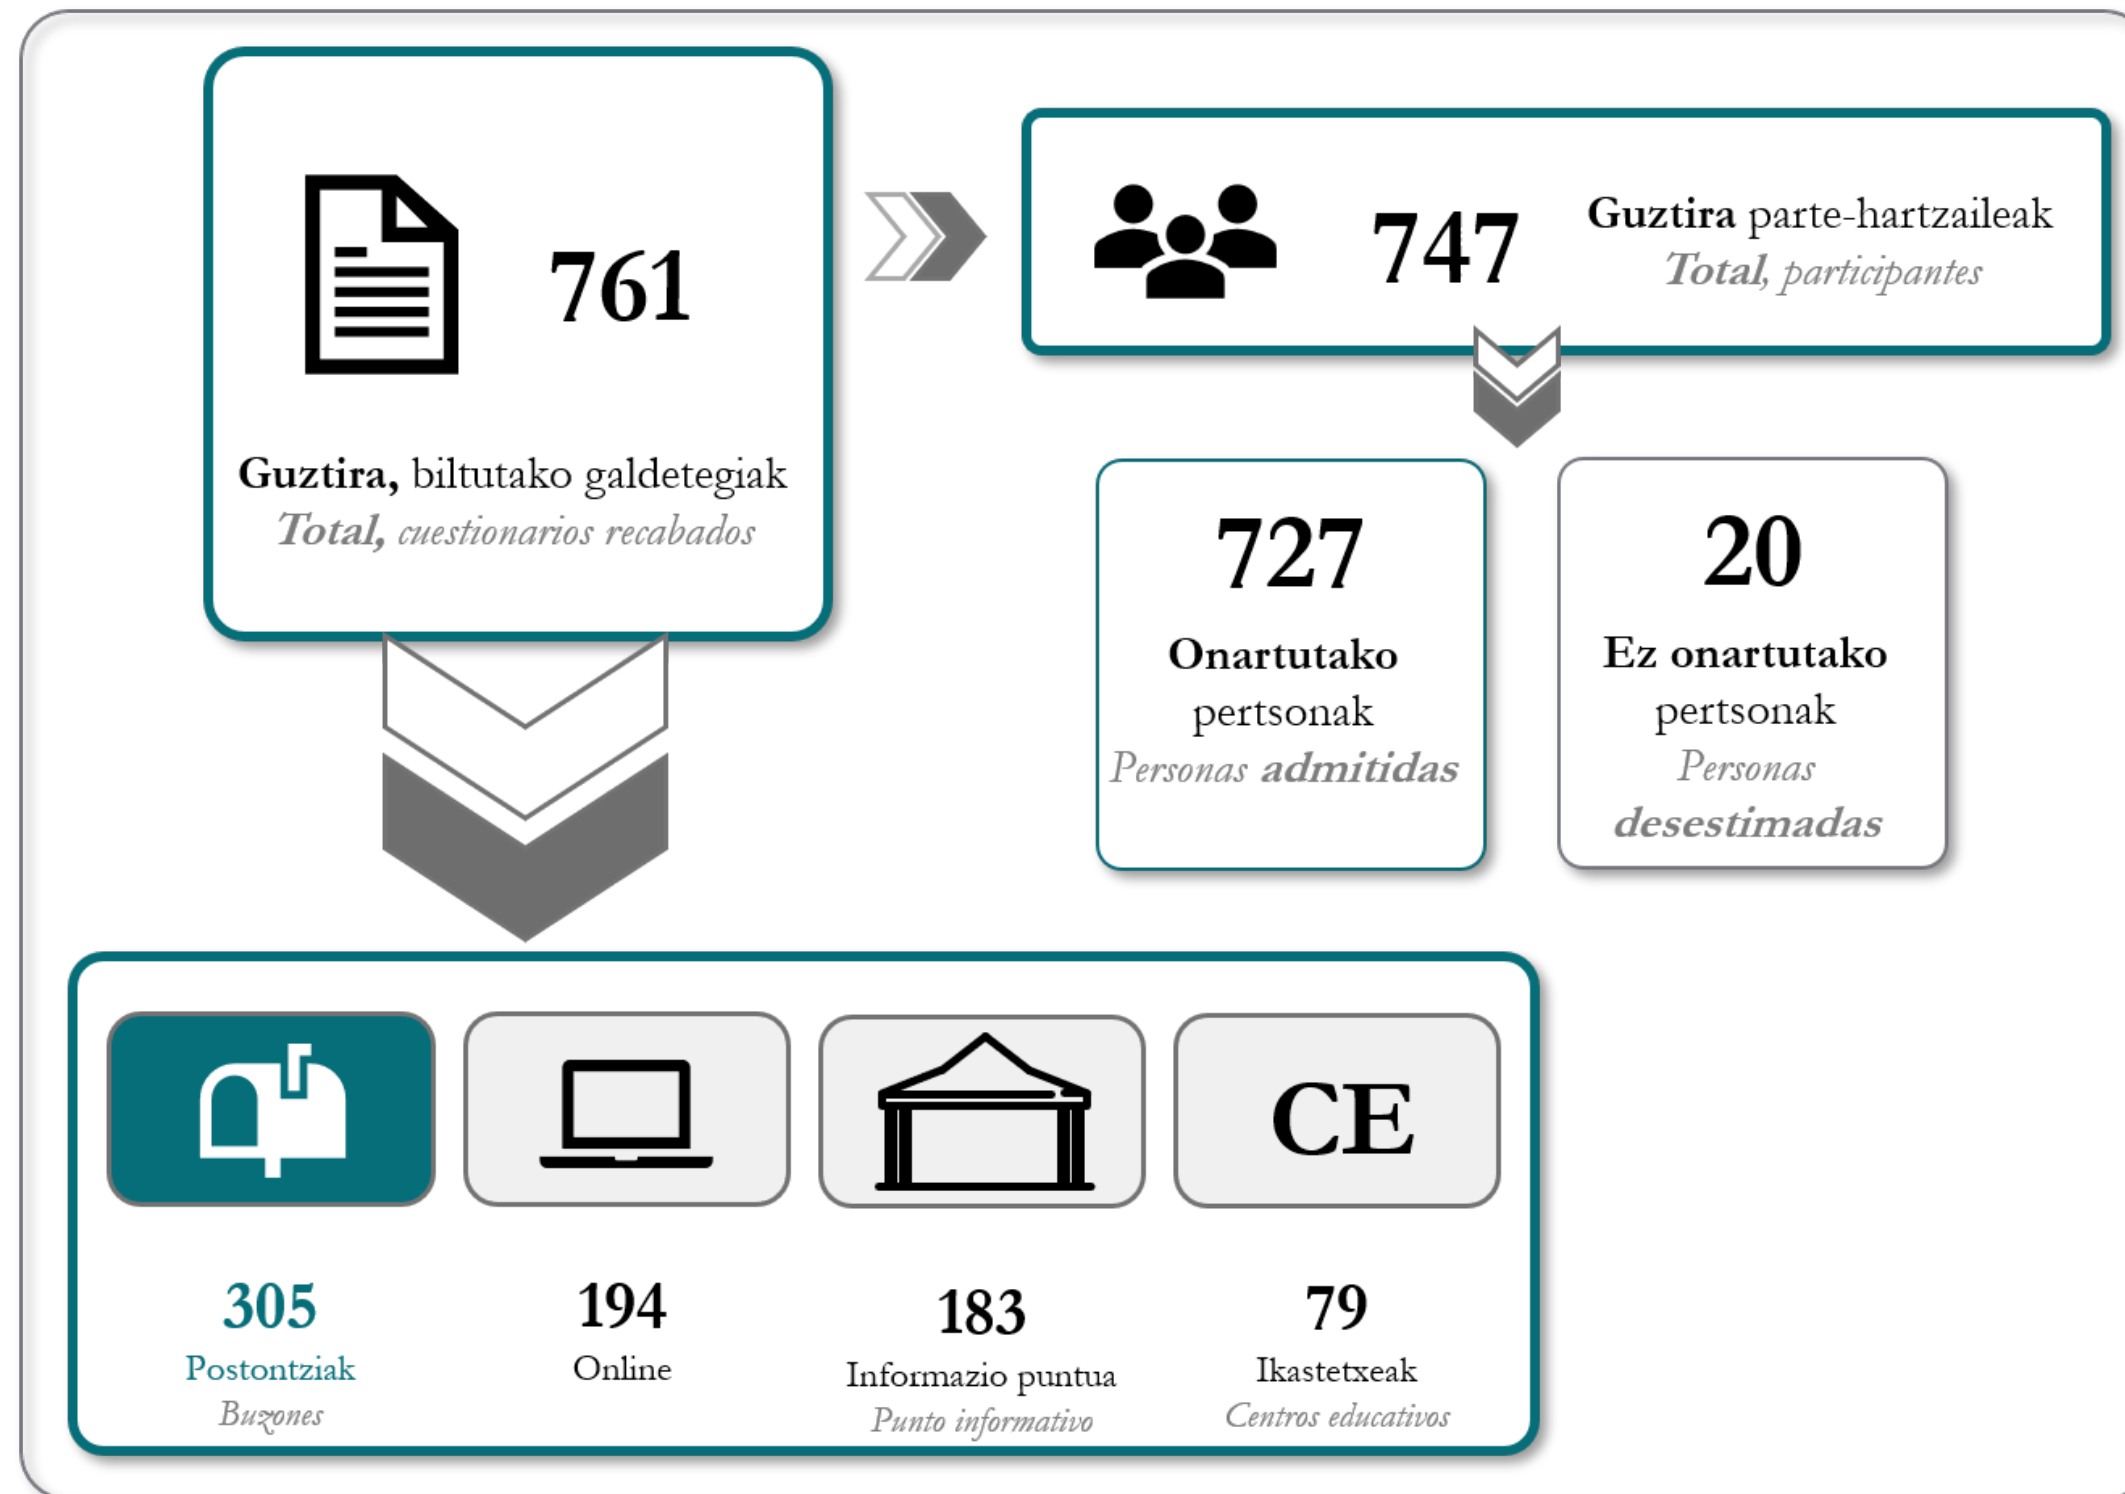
761

Guztira, biltutako galdetegiak
Total, cuestionarios recabados

747 Guztira parte-hartzaileak
Total, participantes

727
Onartutako pertsonak
Personas admitidas

20
Ez onartutako pertsonak
Personas desestimadas

CE

305
Postontziak
Buzones

194
Online

183
Informazio puntua
Punto informativo

79
Ikastetxeak
Centros educativos